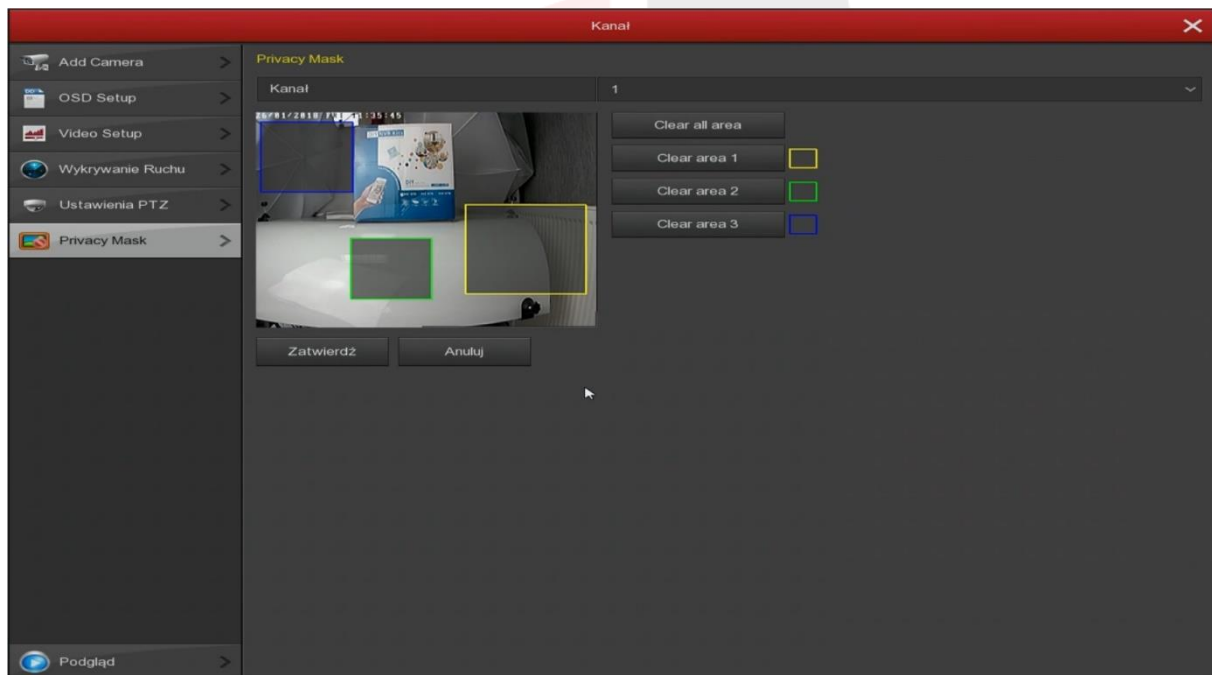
Kanał

Add Camera
OSD Setup
Video Setup
Wykrywanie Ruchu
Ustawienia PTZ
Privacy Mask

Podgląd

Privacy Mask

Kanał
1

26/01/2018 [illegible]:35:45

Clear all area
Clear area 1
Clear area 2
Clear area 3

Zatwierdź
Anuluj